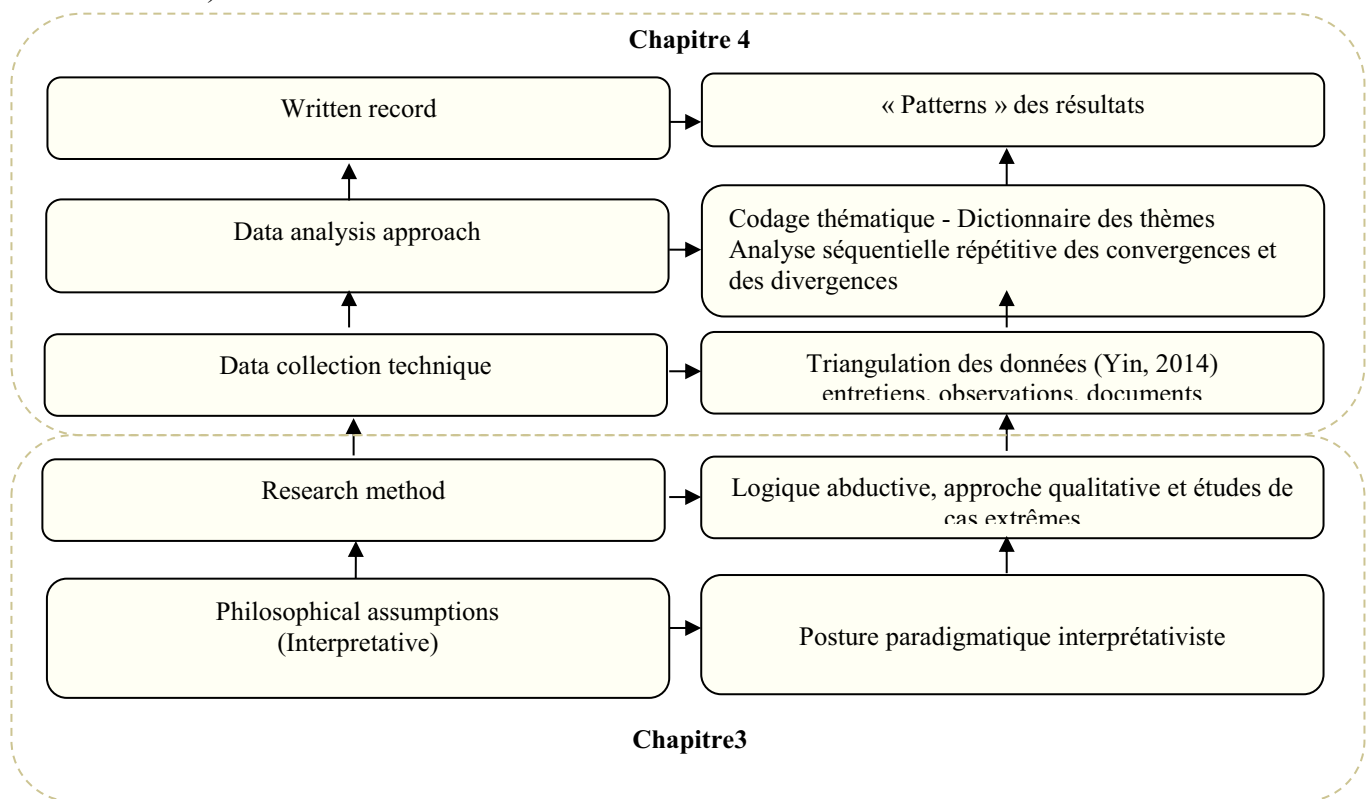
Chapitre 4

Written record

« Patterns » des résultats

Data analysis approach

Codage thématique - Dictionnaire des thèmes
Analyse séquentielle répétitive des convergences et des divergences

Data collection technique

Triangulation des données (Yin, 2014)
entretiens, observations, documents

Research method

Logique abductive, approche qualitative et études de cas extrêmes

Philosophical assumptions
(Interpretative)

Posture paradigmatique interprétativiste

Chapitre3